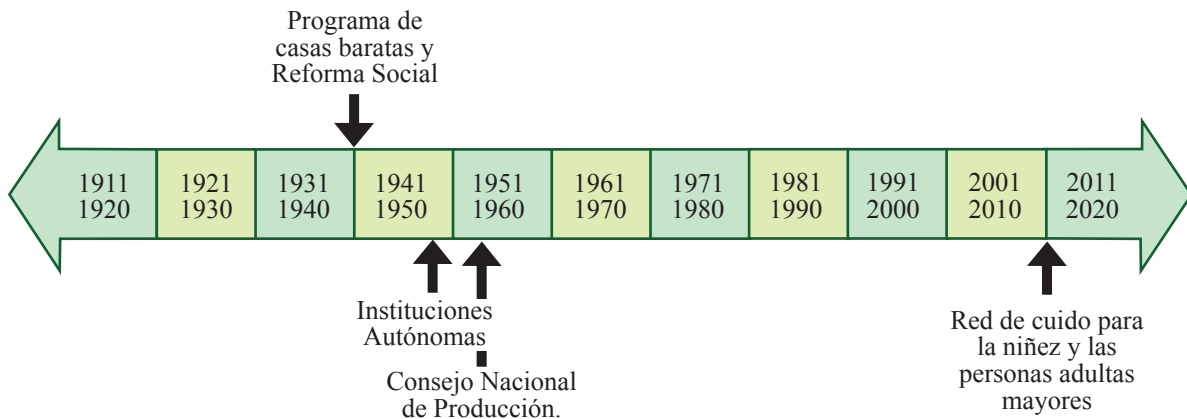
Programa de casas baratas y Reforma Social

1911
1920

1921
1930

1931
1940

1941
1950

1951
1960

1961
1970

1971
1980

1981
1990

1991
2000

2001
2010

2011
2020

Instituciones Autónomas

Consejo Nacional de Producción.

Red de cuido para la niñez y las personas adultas mayores